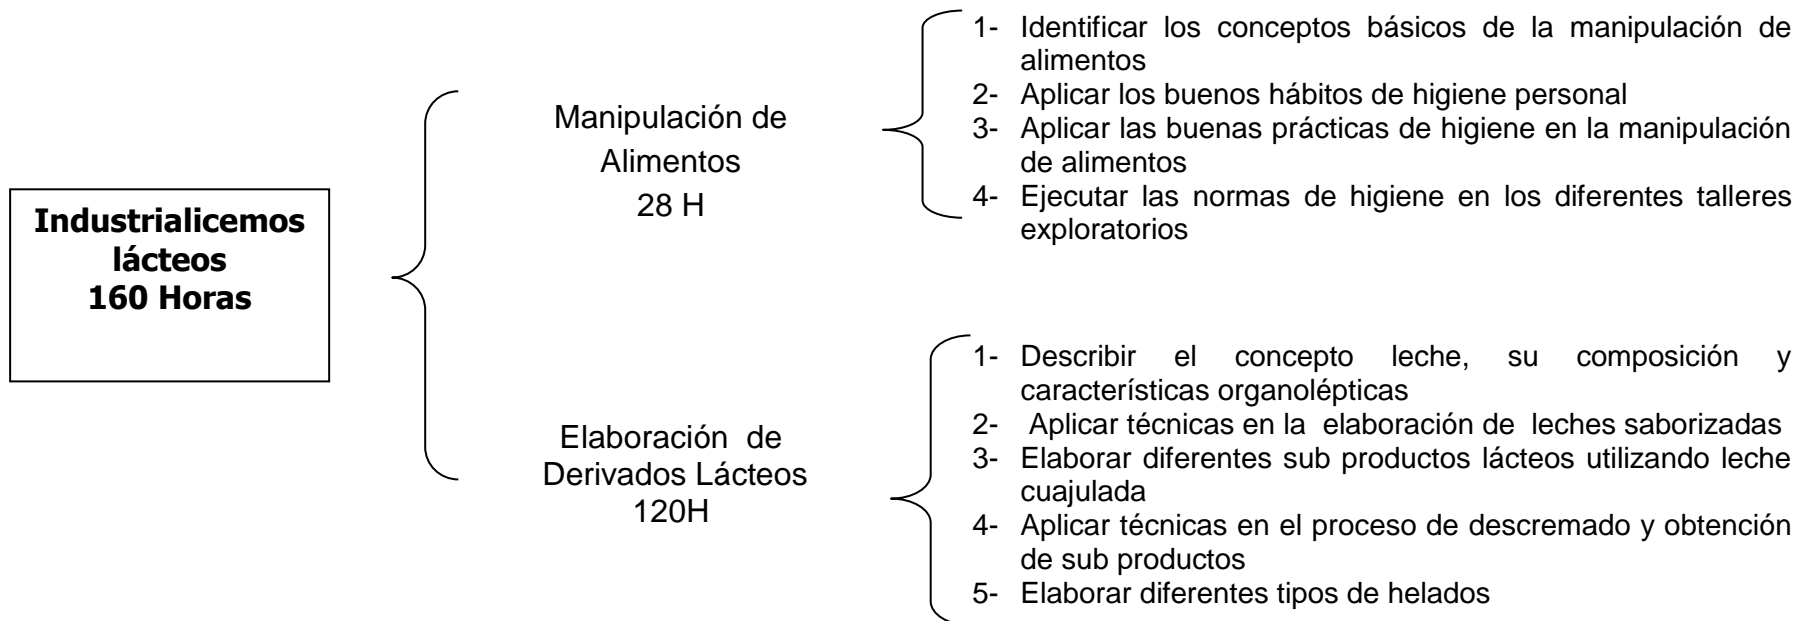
**Industrialicemos lácteos 160 Horas**

Manipulación de Alimentos 28 H

1- Identificar los conceptos básicos de la manipulación de alimentos
2- Aplicar los buenos hábitos de higiene personal
3- Aplicar las buenas prácticas de higiene en la manipulación de alimentos
4- Ejecutar las normas de higiene en los diferentes talleres exploratorios

Elaboración de Derivados Lácteos 120H

1- Describir el concepto leche, su composición y características organolépticas
2- Aplicar técnicas en la elaboración de leches saborizadas
3- Elaborar diferentes sub productos lácteos utilizando leche cuajulada
4- Aplicar técnicas en el proceso de descremado y obtención de sub productos
5- Elaborar diferentes tipos de helados